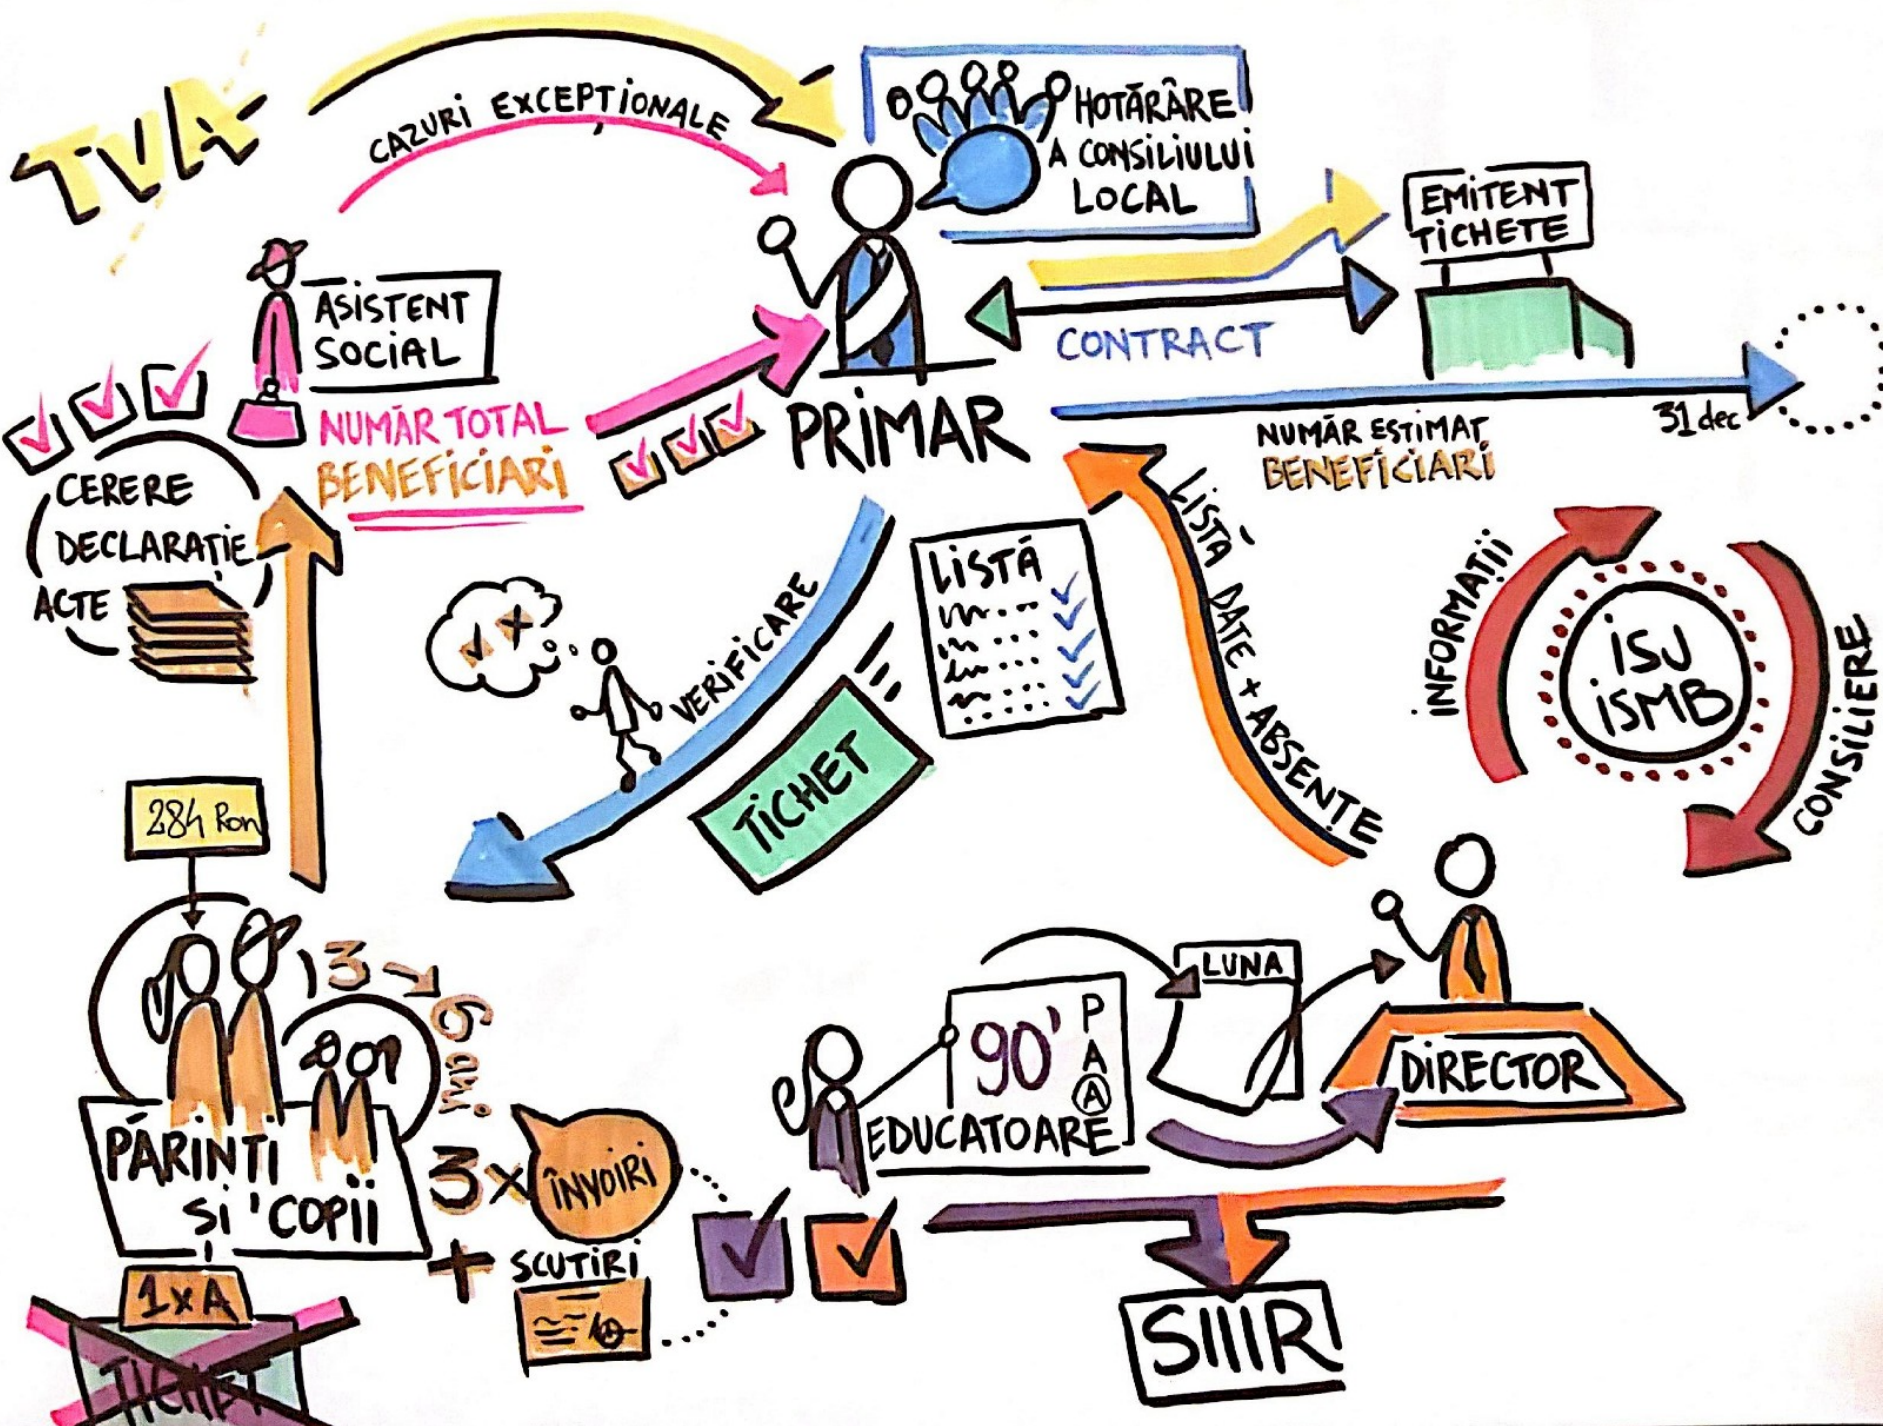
TVA

CAZURI EXCEPȚIONALE

HOTĂRÂRE A CONSILIULUI LOCAL

EMITENT TICHETE

ASISTENT SOCIAL

CONTRACT

NUMĂR TOTAL BENEFICIARI

PRIMAR

31 dec

NUMĂR ESTIMAT BENEFICIARI

CERERE DECLARAȚIE ACTE

LISTĂ

VERIFICARE

LISTĂ DATE + ABSENȚE

INFORMAȚII

ISJ ISMB

CONSILIERE

TICHET

284 Ron

3 → 6 ani

LUNA

90' P A Ⓐ

EDUCATOARE

DIRECTOR

PĂRINȚI ȘI COPII

3x ÎNVOIRI

+ SCUTIRI

1xA

TICHET

SIIIR